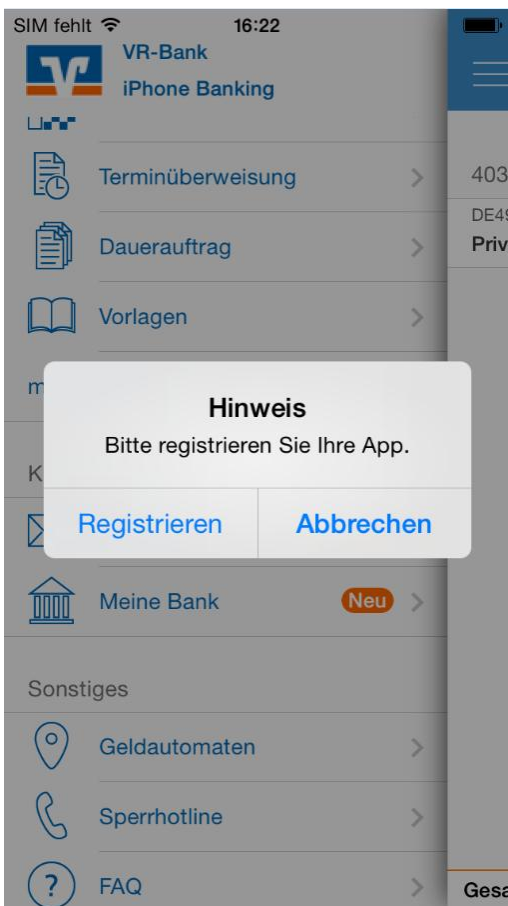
SIM fehlt 16:22

VR-Bank
iPhone Banking

Terminüberweisung

Dauerauftrag

Vorlagen

m

K

Hinweis
Bitte registrieren Sie Ihre App.

Registrieren Abbrechen

Meine Bank Neu

Sonstiges

Geldautomaten

Sperrhotline

FAQ

403

DE49

Priv

Gesa